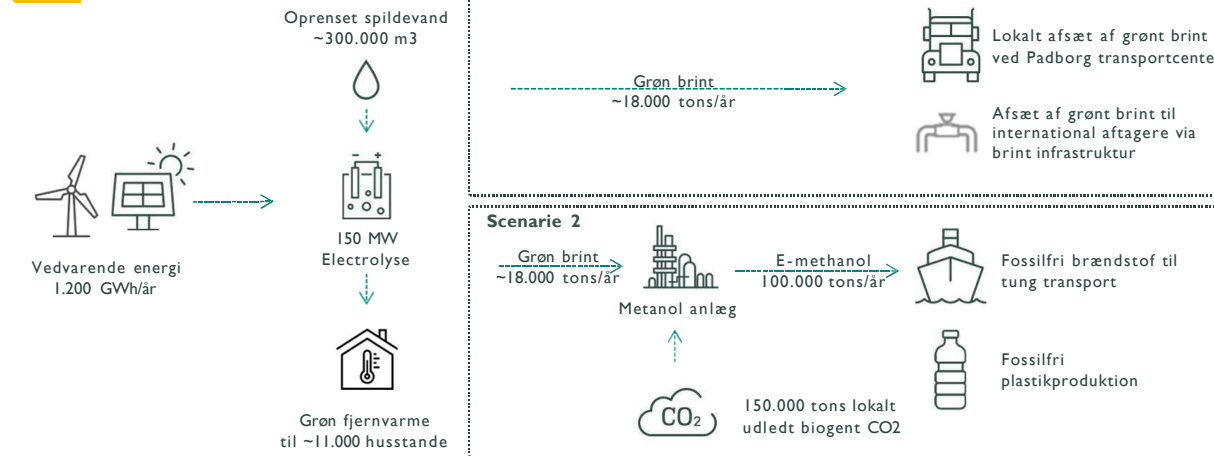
Vedvarende energi
1.200 GWh/år

Oprenset spildevand
~300.000 m3

150 MW
Electrolyse

Grøn fjernvarme
til ~11.000 husstande

Grøn brint
~18.000 tons/år

Lokalt afsæt af grønt brint ved Padborg transportcente

Afsæt af grønt brint til international aftagere via brint infrastruktur

Scenarie 2

Grøn brint
~18.000 tons/år

Metanol anlæg

E-methanol
100.000 tons/år

Fossilfri brændstof til tung transport

Fossilfri plastikproduktion

$CO_2$

150.000 tons lokalt udledt biogent CO2